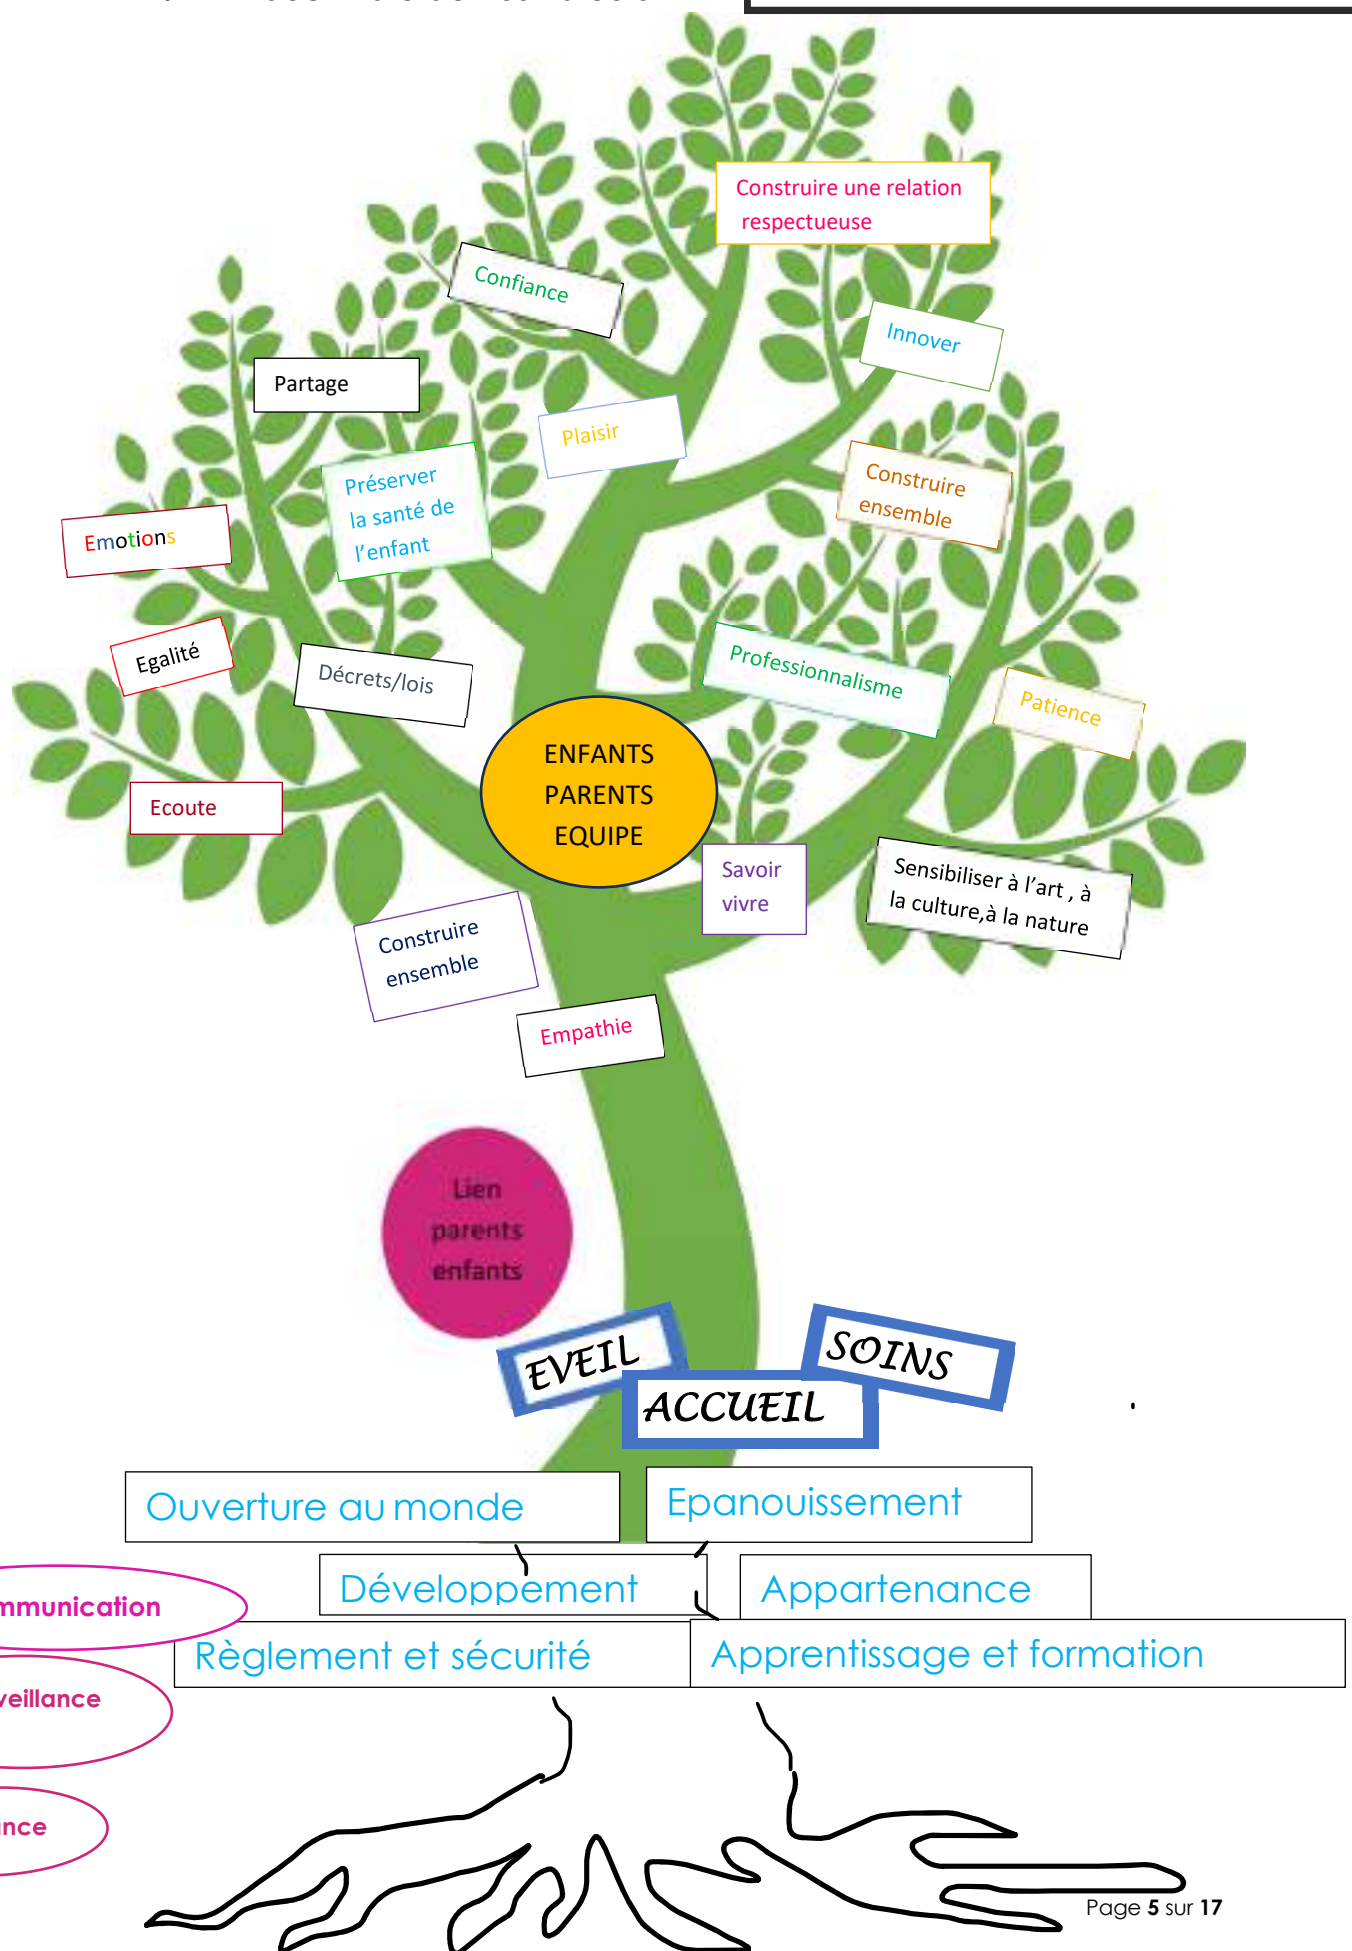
Construire une relation respectueuse

Confiance

Innover

Partage

Plaisir

Préserver la santé de l'enfant

Construire ensemble

Emotions

Egalité

Décrets/lois

Professionnalisme

Patience

ENFANTS PARENTS EQUIPE

Ecoute

Savoir vivre

Sensibiliser à l'art , à la culture,à la nature

Construire ensemble

Empathie

Lien parents enfants

EVEIL

SOINS

ACCUEIL

Ouverture au monde

Epanouissement

mmunication

Développement

Appartenance

Règlement et sécurité

Apprentissage et formation

veillance

nce

Page 5 sur 17